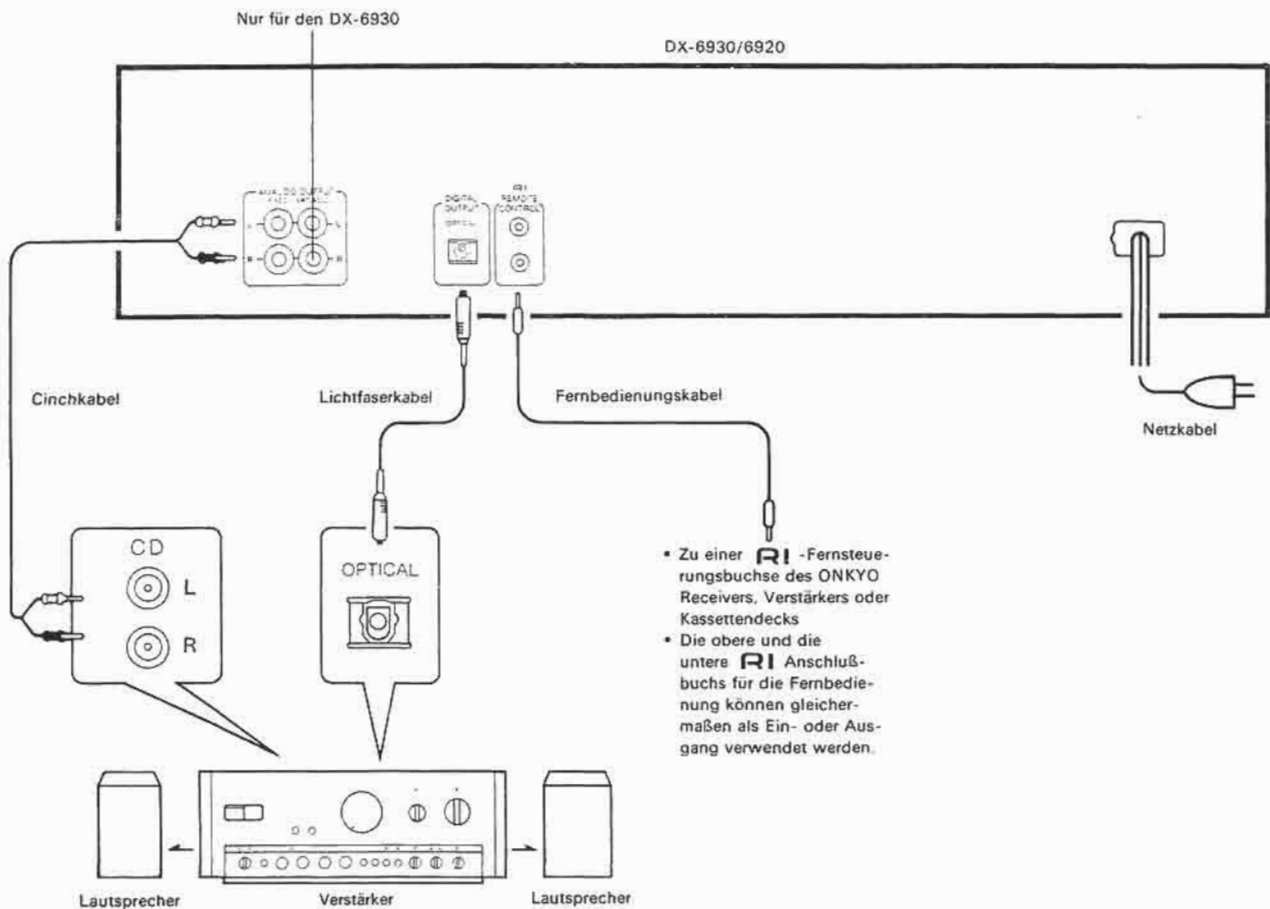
Nur für den DX-6930

DX-6930/6920

DIGITAL OUTPUT
OPTICAL

RI
REMOTE CONTROL

Cinchkabel

Lichtfaserkabel

Fernbedienungskabel

Netzkabel

CD
L
R

OPTICAL

• Zu einer RI -Fernsteuerungsbuchse des ONKYO Receivers, Verstärkers oder Kassettendecks
• Die obere und die untere RI Anschlußbuchs für die Fernbedienung können gleichermaßen als Ein- oder Ausgang verwendet werden.

Lautsprecher

Verstärker

Lautsprecher